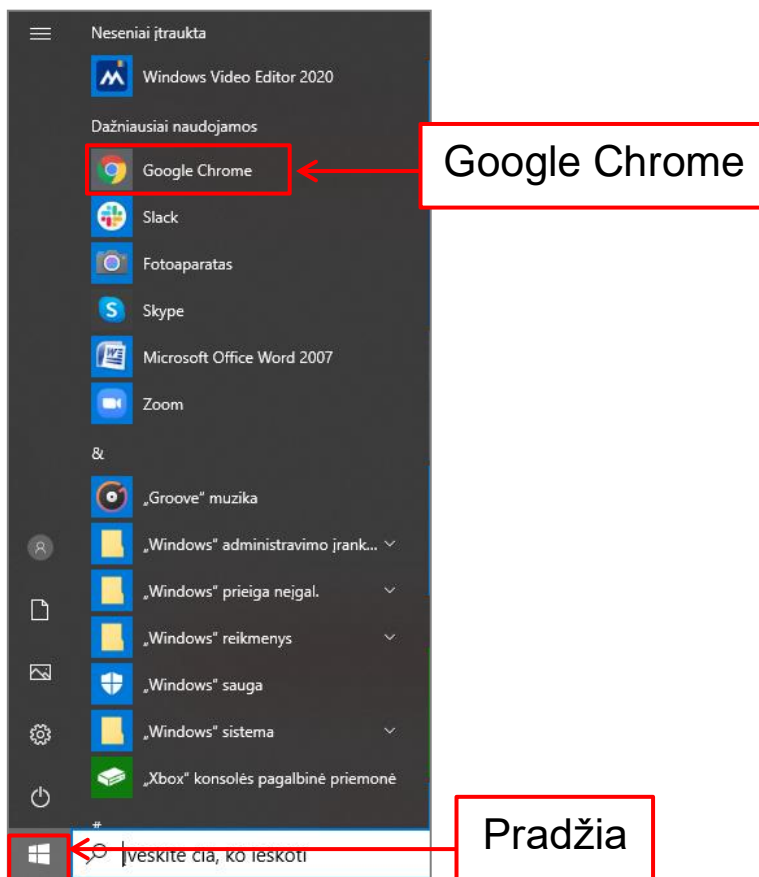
Neseniai įtraukta

Windows Video Editor 2020

Dažniausiai naudojamos

Google Chrome

Google Chrome

Slack

Fotoaparatas

Skype

Microsoft Office Word 2007

Zoom

&

„Groove" muzika

„Windows" administravimo įrank...

„Windows" prieiga neįgal.

„Windows" reikmenys

„Windows" sauga

„Windows" sistema

„Xbox" konsolės pagalbinė priemonė

#

Įveskite čia, ko ieškoti

Pradžia